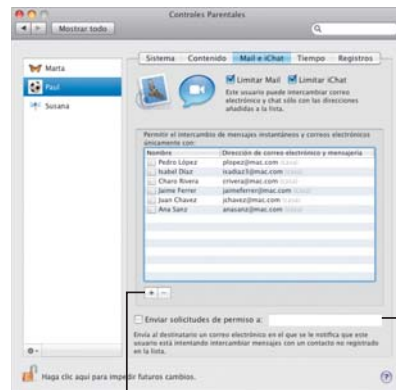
Controles Parentales

Mostrar todo

Marta
Paul
Susana

Sistema | Contenido | Mail e iChat | Tiempo | Registros

Limitar Mail  Limitar iChat

Este usuario puede intercambiar correo electrónico y chat sólo con las direcciones añadidas a la lista.

Permitir el intercambio de mensajes instantáneos y correos electrónicos únicamente con:

| Nombre | Dirección de correo electrónico y mensajería |
|---|---|
| Pedro López | plopez@mac.com |
| Isabel Díaz | isadiaz3@mac.com |
| Charo Rivera | crivera@mac.com |
| Jaime Ferrer | jaimeferrer@mac.com |
| Juan Chavez | jchavez@mac.com |
| Ana Sanz | anasanz@mac.com |

+ −

Enviar solicitudes de permiso a:

Envía al destinatario un correo electrónico en el que se le notifica que este usuario está intentando intercambiar mensajes con un contacto no registrado en la lista.

Haga clic aquí para impedir futuros cambios.